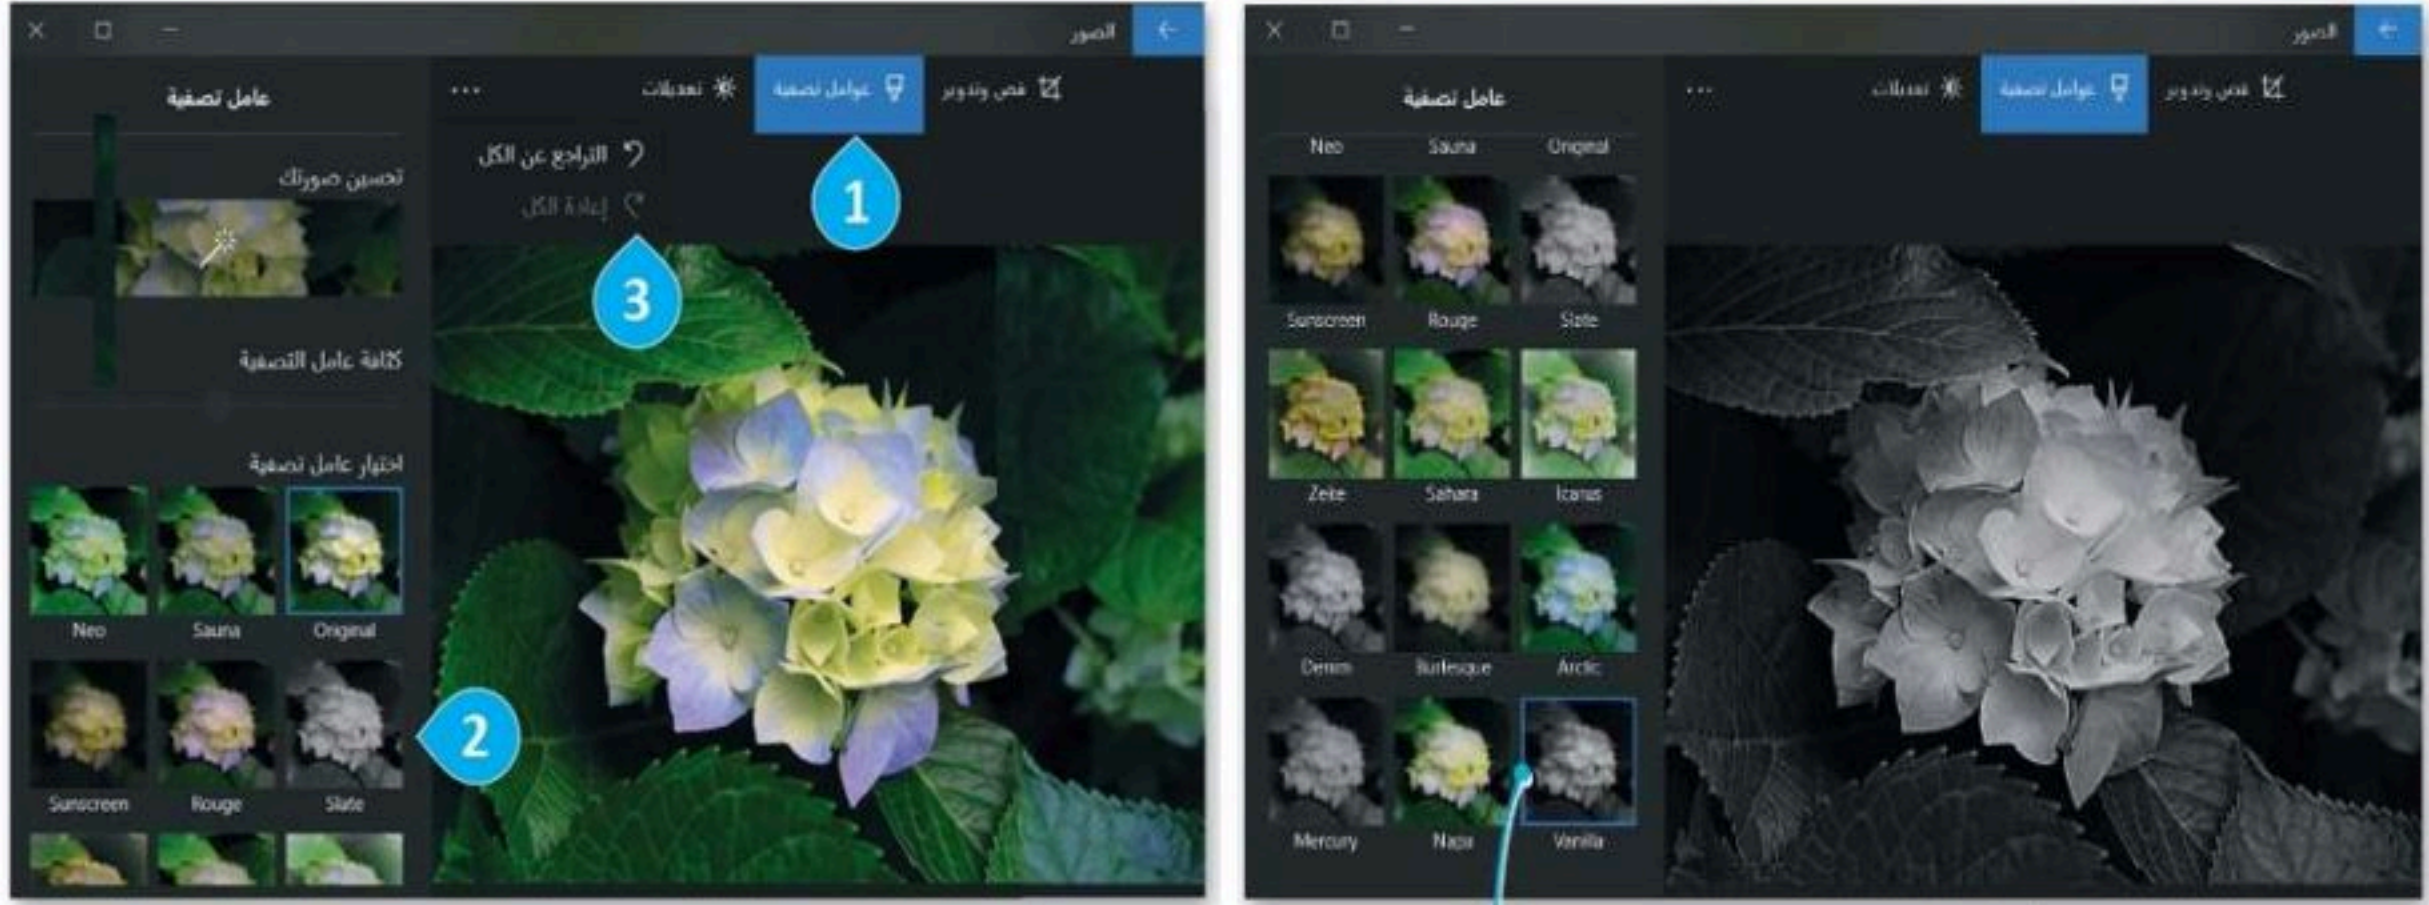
الصور

قص وتدوير
عوامل تصفية
تعديلات
...

التراجع عن الكل
إعادة الكل

1
3
2

عامل تصفية
تحسين صورتك
كثافة عامل التصفية
اختيار عامل تصفية
Neo
Sauna
Original
Sunscreen
Rouge
Slate

الصور

قص وتدوير
عوامل تصفية
تعديلات
...

عامل تصفية
Neo
Sauna
Original
Sunscreen
Rouge
Slate
Zeke
Sahara
Icarus
Denim
Burlesque
Arctic
Mercury
Napa
Vanilla